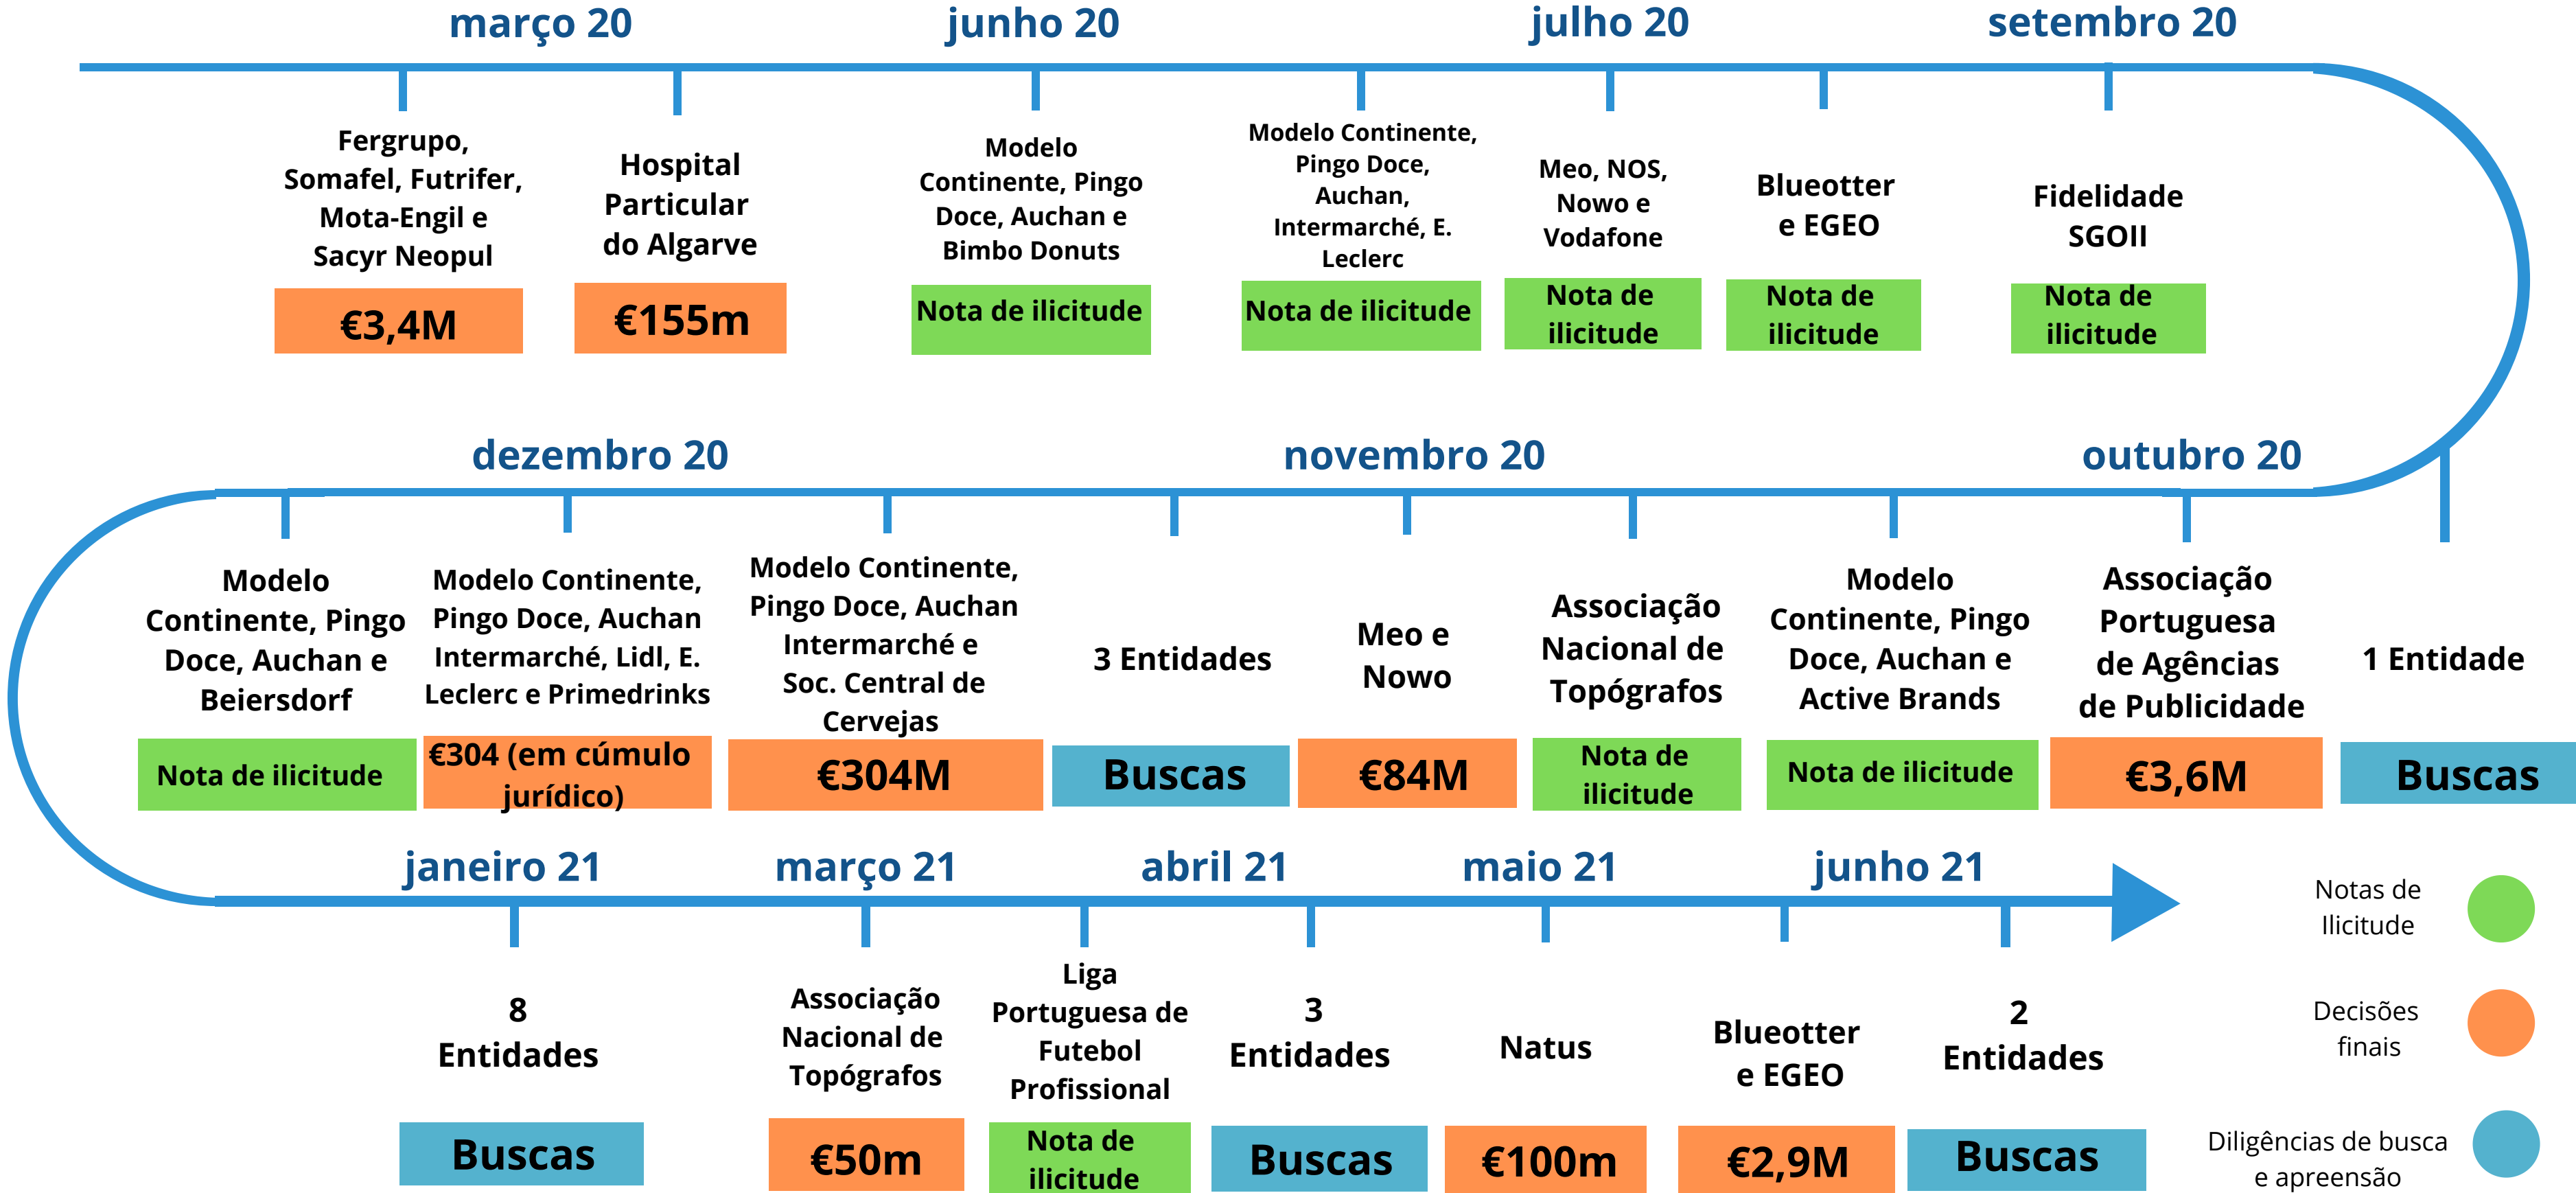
março 20

junho 20

julho 20

setembro 20

Fergrupo, Somafel, Futrifer, Mota-Engil e Sacyr Neopul

€3,4M

Hospital Particular do Algarve

€155m

Modelo Continente, Pingo Doce, Auchan e Bimbo Donuts

Nota de ilicitude

Modelo Continente, Pingo Doce, Auchan, Intermarché, E. Leclerc

Nota de ilicitude

Meo, NOS, Nowo e Vodafone

Nota de ilicitude

Blueotter e EGEO

Nota de ilicitude

Fidelidade SGOII

Nota de ilicitude

dezembro 20

novembro 20

outubro 20

Modelo Continente, Pingo Doce, Auchan e Beiersdorf

Nota de ilicitude

Modelo Continente, Pingo Doce, Auchan Intermarché, Lidl, E. Leclerc e Primedrinks

€304 (em cúmulo jurídico)

Modelo Continente, Pingo Doce, Auchan Intermarché e Soc. Central de Cervejas

€304M

3 Entidades

Buscas

Meo e Nowo

€84M

Associação Nacional de Topógrafos

Nota de ilicitude

Modelo Continente, Pingo Doce, Auchan e Active Brands

Nota de ilicitude

Associação Portuguesa de Agências de Publicidade

€3,6M

1 Entidade

Buscas

janeiro 21

março 21

abril 21

maio 21

junho 21

8 Entidades

Buscas

Associação Nacional de Topógrafos

€50m

Liga Portuguesa de Futebol Profissional

Nota de ilicitude

3 Entidades

Buscas

Natus

€100m

Blueotter e EGEO

€2,9M

2 Entidades

Buscas

Notas de Ilicitude

Decisões finais

Diligências de busca e apreensão